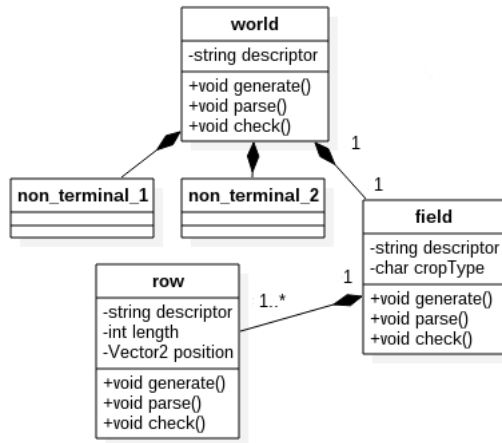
world

-string descriptor

+void generate()
+void parse()
+void check()

1

1

non_terminal_1

non_terminal_2

field

-string descriptor
-char cropType

+void generate()
+void parse()
+void check()

row

-string descriptor
-int length
-Vector2 position

+void generate()
+void parse()
+void check()

1..*

1